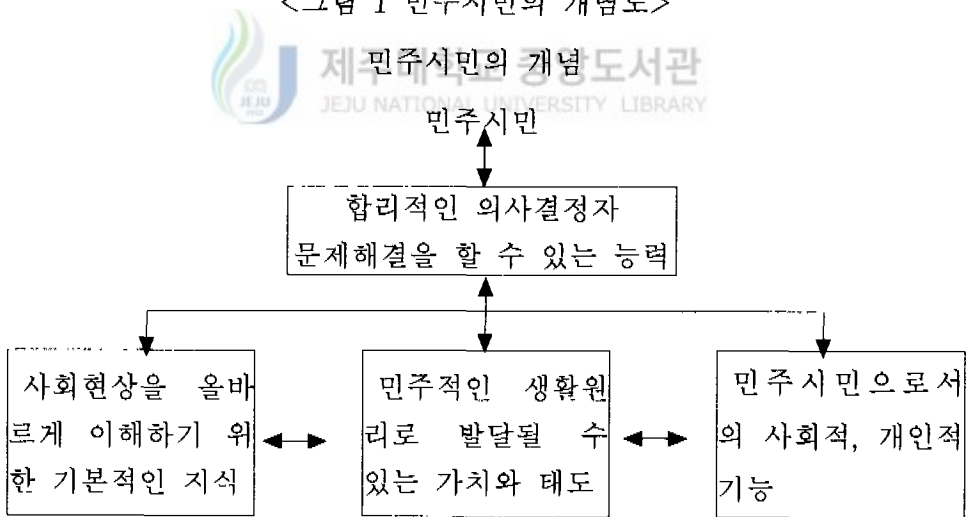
<그림 1 민주시민의 개념도>

제주대학교 중앙도서관
JEJU NATIONAL UNIVERSITY LIBRARY

민주시민의 개념

민주시민

합리적인 의사결정자
문제해결을 할 수 있는 능력

사회현상을 올바르게 이해하기 위한 기본적인 지식

민주적인 생활원리로 발달될 수 있는 가치와 태도

민주시민으로서의 사회적, 개인적 기능